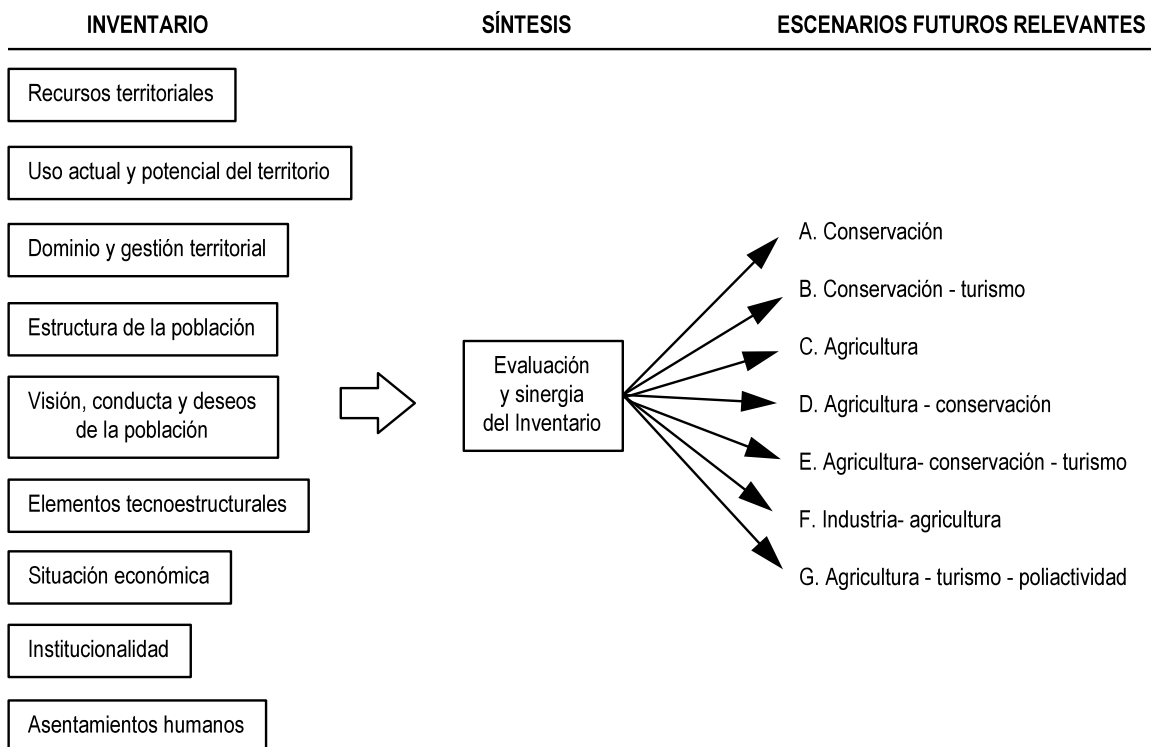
INVENTARIO

SÍNTESIS

ESCENARIOS FUTUROS RELEVANTES

Recursos territoriales

Uso actual y potencial del territorio

Dominio y gestión territorial

Estructura de la población

Visión, conducta y deseos de la población

Elementos tecnoestructurales

Situación económica

Institucionalidad

Asentamientos humanos

Evaluación y sinergia del Inventario

A. Conservación

B. Conservación - turismo

C. Agricultura

D. Agricultura - conservación

E. Agricultura- conservación - turismo

F. Industria- agricultura

G. Agricultura - turismo - poliactividad